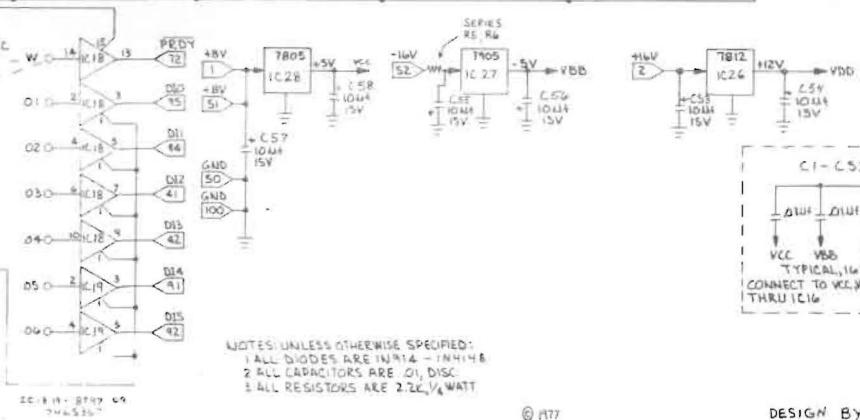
C
W
14
15
IC18
13
PRDY
72
O1
2
IC18
3
DIO
95
O2
4
IC18
5
DI1
94
O3
6
IC18
7
DI2
41
O4
10
IC18
9
DI3
42
O5
2
IC19
3
DI4
91
O6
4
IC19
5
DI5
92
IC18,19 - 8T97 OR 74LS367

+8V
1
+8V
51
7805
IC28
+5V
VCC
C58
10μf
15V
C57
10μf
15V
GND
50
GND
100

SERIES
R5, R6
-16V
52
7905
IC 27
-5V
VBB
C55
10μf
15V
C56
10μf
15V

+16V
2
7812
IC26
+12V
VDD
C53
10μf
15V
C54
10μf
15V

C1 - C5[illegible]
.01μf
.01μf
VCC
VBB
TYPICAL, 16
CONNECT TO VCC, V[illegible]
THRU IC16

NOTES: UNLESS OTHERWISE SPECIFIED:
1 ALL DIODES ARE IN914 - IN4148
2 ALL CAPACITORS ARE .01, DISC.
3 ALL RESISTORS ARE 2.2K, 1/4 WATT

© 1977

DESIGN BY